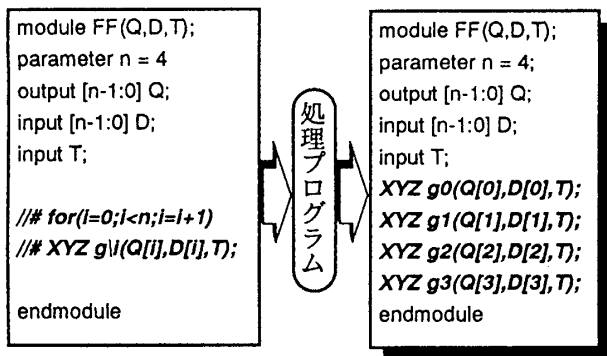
module FF(Q,D,T);
parameter n = 4
output [n-1:0] Q;
input [n-1:0] D;
input T;

//# for(i=0;i<n;i=i+1)
//# XYZ g\I(Q[i],D[i],T);

endmodule

処理プログラム

module FF(Q,D,T);
parameter n = 4;
output [n-1:0] Q;
input [n-1:0] D;
input T;
XYZ g0(Q[0],D[0],T);
XYZ g1(Q[1],D[1],T);
XYZ g2(Q[2],D[2],T);
XYZ g3(Q[3],D[3],T);
endmodule